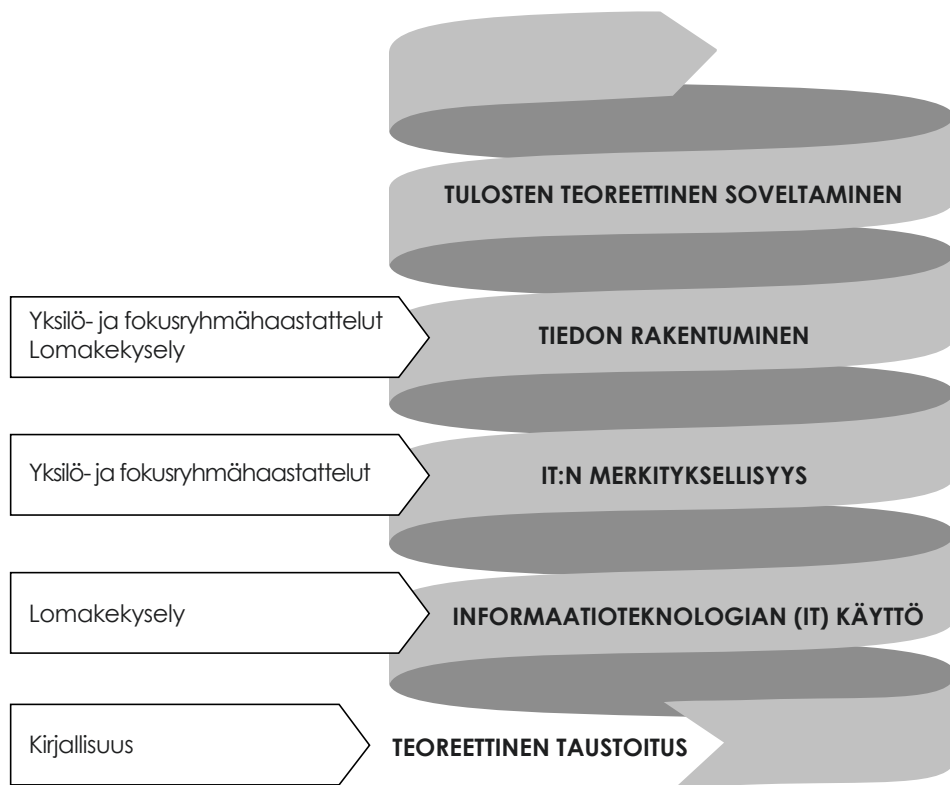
TULOSTEN TEOREETTINEN SOVELTAMINEN

Yksilö- ja fokusryhmähaastattelut
Lomakekysely

TIEDON RAKENTUMINEN

Yksilö- ja fokusryhmähaastattelut

IT:N MERKITYKSELLISYYS

Lomakekysely

INFORMAATIOTEKNOLOGIAN (IT) KÄYTTÖ

Kirjallisuus

TEOREETTINEN TAUSTOITUS